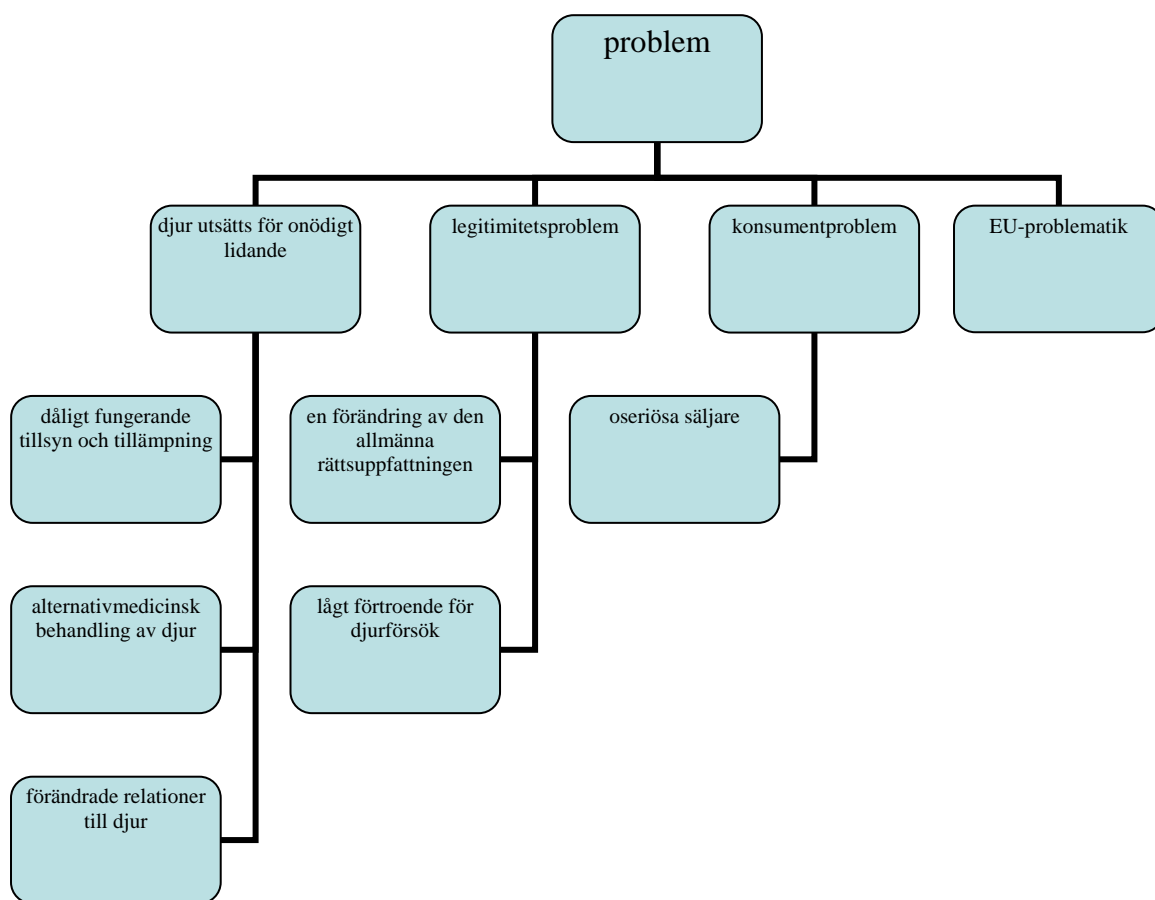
problem

djur utsätts för onödigt lidande

legitimitetsproblem

konsumentproblem

EU-problematik

dåligt fungerande tillsyn och tillämpning

alternativmedicinsk behandling av djur

förändrade relationer till djur

en förändring av den allmänna rättsuppfattningen

lågt förtroende för djurförsök

oseriösa säljare